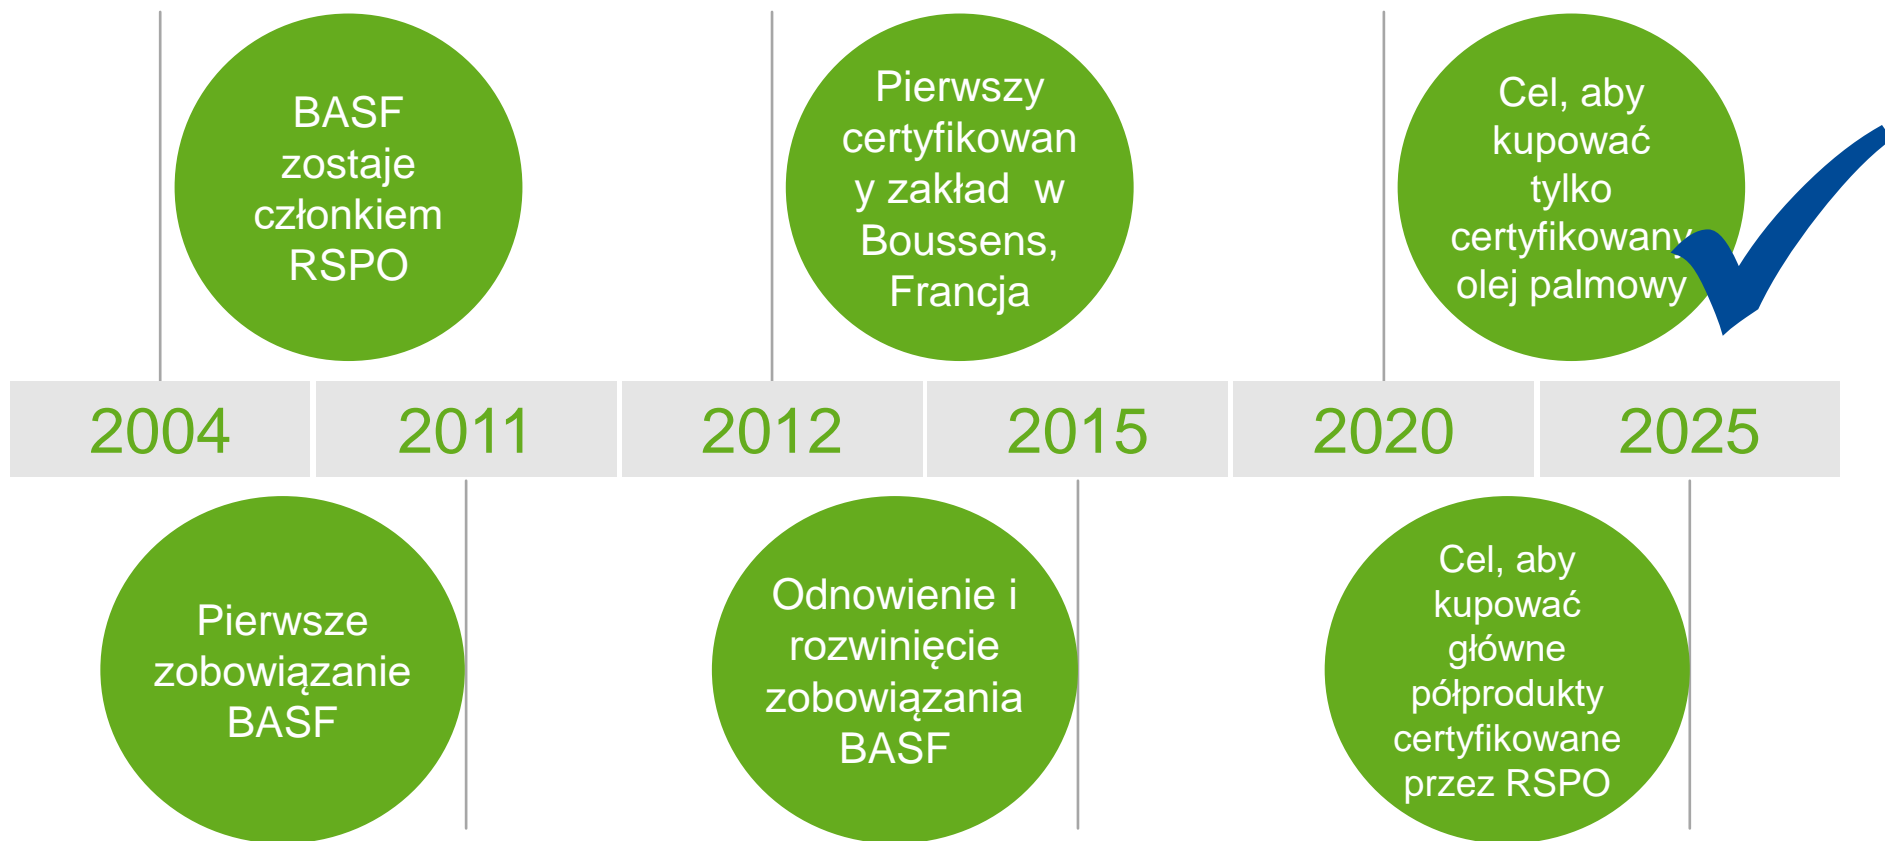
BASF zostaje członkiem RSPO

Pierwszy certyfikowany zakład w Boussens, Francja

Cel, aby kupować tylko certyfikowany olej palmowy

| 2004 | 2011 | 2012 | 2015 | 2020 | 2025 |
|---|---|---|---|---|---|

Pierwsze zobowiązanie BASF

Odnowienie i rozwinięcie zobowiązania BASF

Cel, aby kupować główne półprodukty certyfikowane przez RSPO